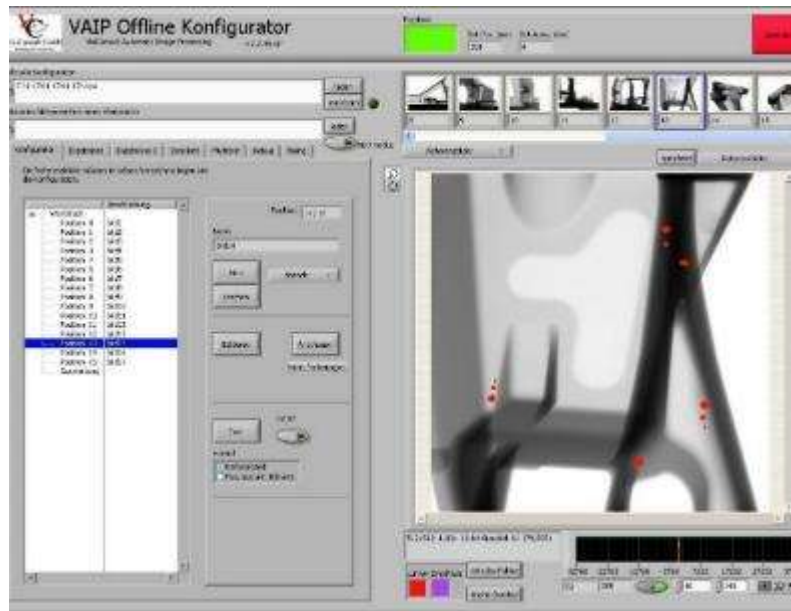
VAIP Offline Konfigurator

VisiConsult Systematic Image Processing

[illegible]

Konfiguration | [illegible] | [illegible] | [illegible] | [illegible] | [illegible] | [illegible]

Position 1
Position 2
Position 3
Position 4
Position 5
Position 6
Position 7
Position 8
Position 9
Position 10
Position 11
Position 12
Position 13
Position 14
Position 15

Neu

Löschen

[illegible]

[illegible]

Test